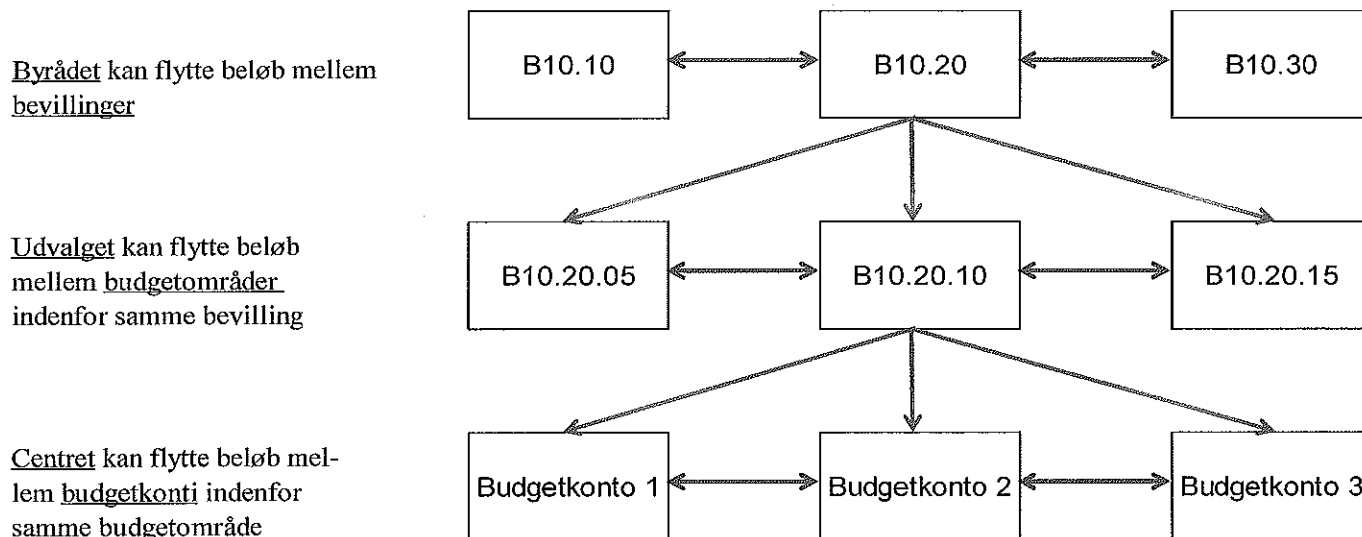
Byrådet kan flytte beløb mellem bevillinger

B10.10

B10.20

B10.30

Udvalget kan flytte beløb mellem budgetområder indenfor samme bevilling

B10.20.05

B10.20.10

B10.20.15

Centret kan flytte beløb mellem budgetkonti indenfor samme budgetområde

Budgetkonto 1

Budgetkonto 2

Budgetkonto 3